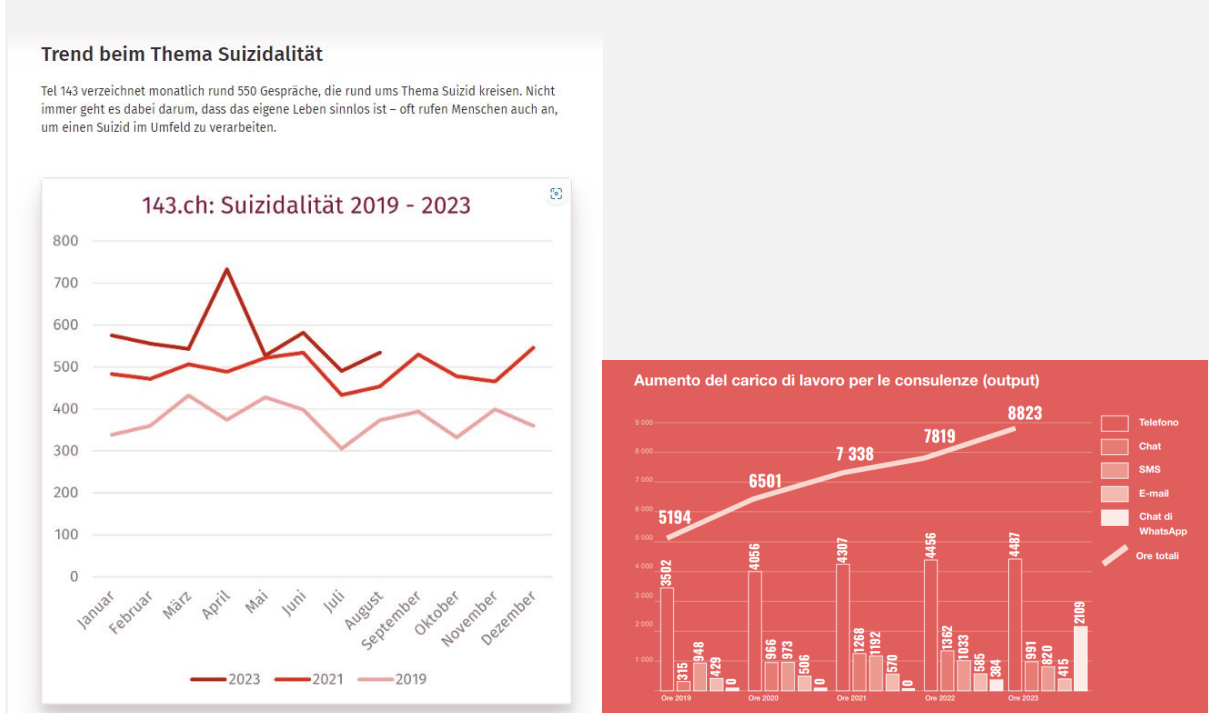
Trend beim Thema Suizidalität

Tel 143 verzeichnet monatlich rund 550 Gespräche, die rund ums Thema Suizid kreisen. Nicht immer geht es dabei darum, dass das eigene Leben sinnlos ist – oft rufen Menschen auch an, um einen Suizid im Umfeld zu verarbeiten.

143.ch: Suizidalität 2019 - 2023

800
700
600
500
400
300
200
100
0

Januar Februar März April Mai Juni Juli August September Oktober November Dezember

2023 2021 2019

Aumento del carico di lavoro per le consulenze (output)

9 000
8 000
7 000
6 000
5 000
4 000
3 000
2 000
1 000

5194
6501
7 338
7819
8823

3502 315 948 429 0
4056 966 973 506 0
4307 1268 1192 570 0
4456 1362 1033 585 384
4487 991 820 415 2109

Ore 2019 Ore 2020 Ore 2021 Ore 2022 Ore 2023

Telefono
Chat
SMS
E-mail
Chat di WhatsApp
Ore totali